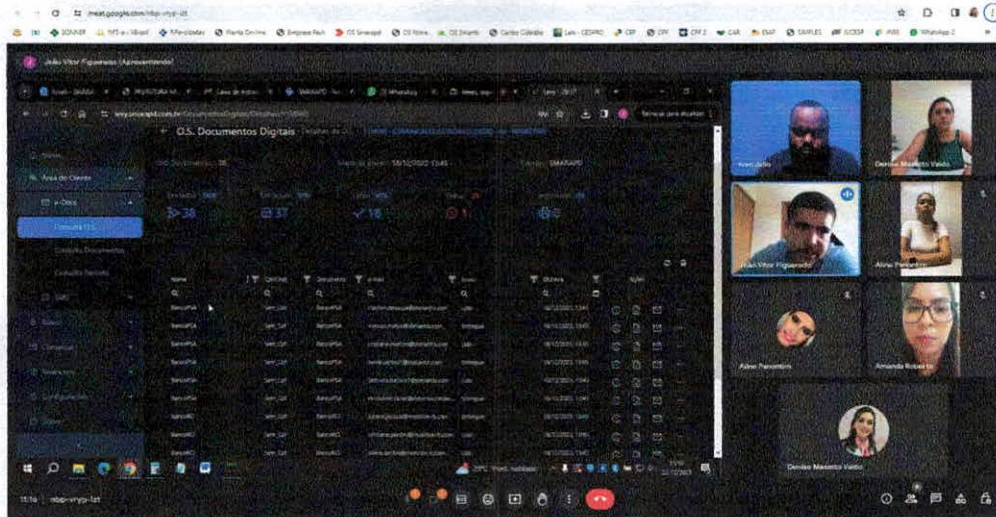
meet.google.com/nbp-vryp-izt

João Vitor Figueiredo (Apresentando)

O.S. Documentos Digitais

Área do Cliente

e-Docs

Consulta O.S.

Consulta Documento

Consulta Período

38

37

18

1

0

Ivan Júlio

Denise Maseto Valdo

João Vitor Figueiredo

Aline Panontim

Aline Panontim

Amanda Roberta

Denise Maseto Valdo

11:16 | nbp-vryp-izt